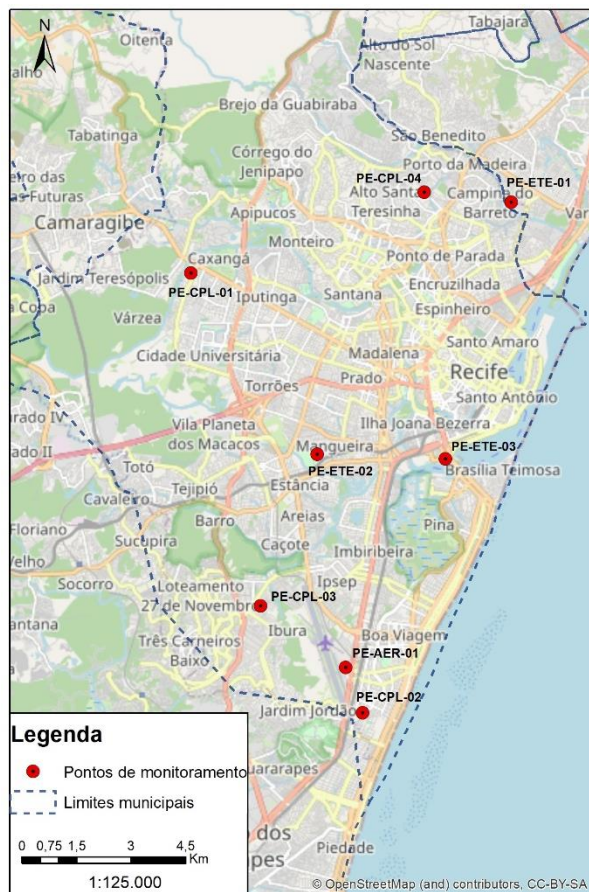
N

Tabajara
Oitenta
Alto do Sol Nascente
alho
Brejo da Guabiraba
Tabatinga
São Benedito
Córrego do Jenipapo
Porto da Madeira
ro das
s Futuras
PE-CPL-04
Alto Santa
PE-ETE-01
Campina do Barreto
Camaragibe
Apipucos
Teresinha
Va
Monteiro
Caxangá
Ponto de Parada
Jardim Teresópolis
Encruzilhada
PE-CPL-01
Iputinga
Santana
Espinheiro
a Copa
Várzea
Santo Amaro
Cidade Universitária
Madalena
Recife
Prado
Torrões
Santo Antônio
rado IV
Vila Planeta
Ilha Joana Bezerra
ado II
dos Macacos
Mangueira
PE-ETE-03
Totó
PE-ETE-02
Brasília Teimosa
Tejipió
Estância
Cavaleiro
Areias
Floriano
Barro
Pina
Sucupira
Caçote
Imbiribeira
Velho
Socorro
Loteamento
Ipsep
27 de Novembro
PE-CPL-03
antana
Boa Viagem
Três Carneiros
Ibura
Baixo
PE-AER-01
PE-CPL-02
Jardim Jordão

Legenda
Pontos de monitoramento
Limites municipais
uararapes
0 0,75 1,5 3 4,5 Km
dos
pes
Piedade
1:125.000
© OpenStreetMap (and) contributors, CC-BY-SA